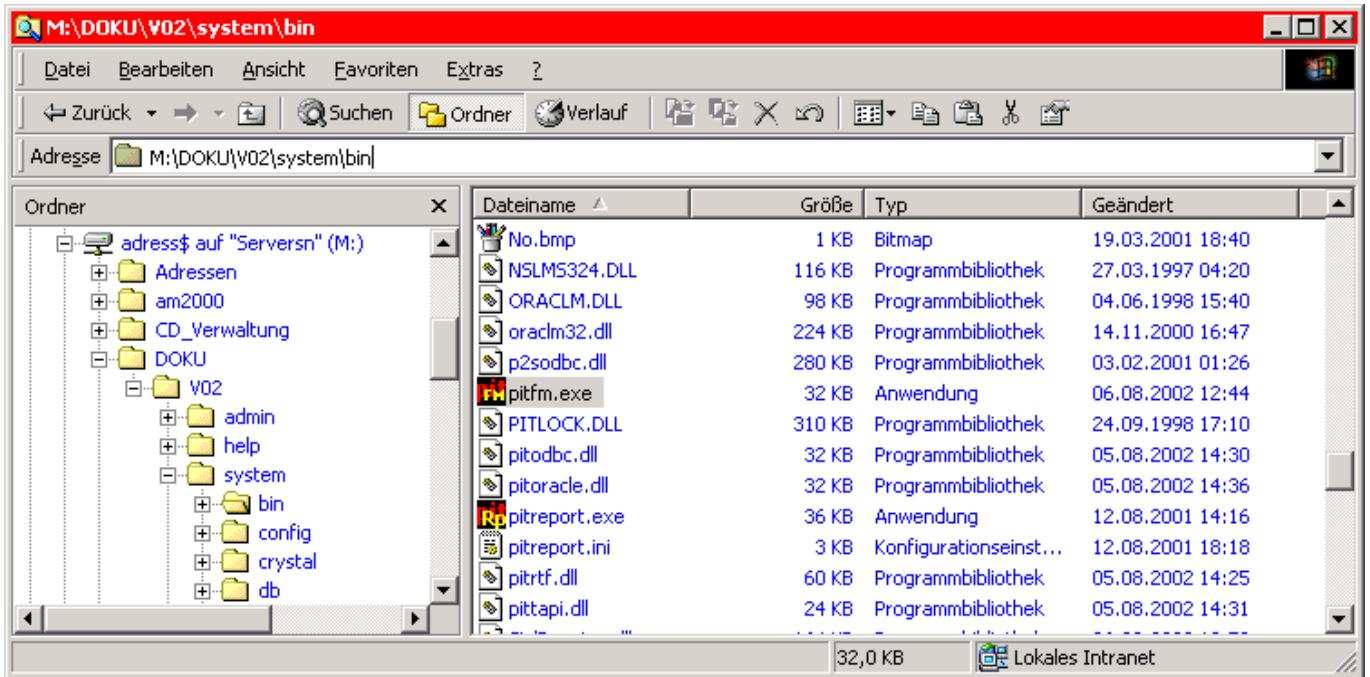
M:\DOKU\V02\system\bin

Datei Bearbeiten Ansicht Favoriten Extras ?

Zurück Suchen Ordner Verlauf

Adresse M:\DOKU\V02\system\bin

Ordner

adress$ auf "Serversn" (M:)
Adressen
am2000
CD_Verwaltung
DOKU
V02
admin
help
system
bin
config
crystal
db

| Dateiname | Größe | Typ | Geändert |
|---|---|---|---|
| No.bmp | 1 KB | Bitmap | 19.03.2001 18:40 |
| NSLMS324.DLL | 116 KB | Programmbibliothek | 27.03.1997 04:20 |
| ORACLM.DLL | 98 KB | Programmbibliothek | 04.06.1998 15:40 |
| oraclm32.dll | 224 KB | Programmbibliothek | 14.11.2000 16:47 |
| p2sodbc.dll | 280 KB | Programmbibliothek | 03.02.2001 01:26 |
| pitfm.exe | 32 KB | Anwendung | 06.08.2002 12:44 |
| PITLOCK.DLL | 310 KB | Programmbibliothek | 24.09.1998 17:10 |
| pitodbc.dll | 32 KB | Programmbibliothek | 05.08.2002 14:30 |
| pitoracle.dll | 32 KB | Programmbibliothek | 05.08.2002 14:36 |
| pitreport.exe | 36 KB | Anwendung | 12.08.2001 14:16 |
| pitreport.ini | 3 KB | Konfigurationseinst... | 12.08.2001 18:18 |
| pitrtf.dll | 60 KB | Programmbibliothek | 05.08.2002 14:25 |
| pittapi.dll | 24 KB | Programmbibliothek | 05.08.2002 14:31 |

32,0 KB Lokales Intranet